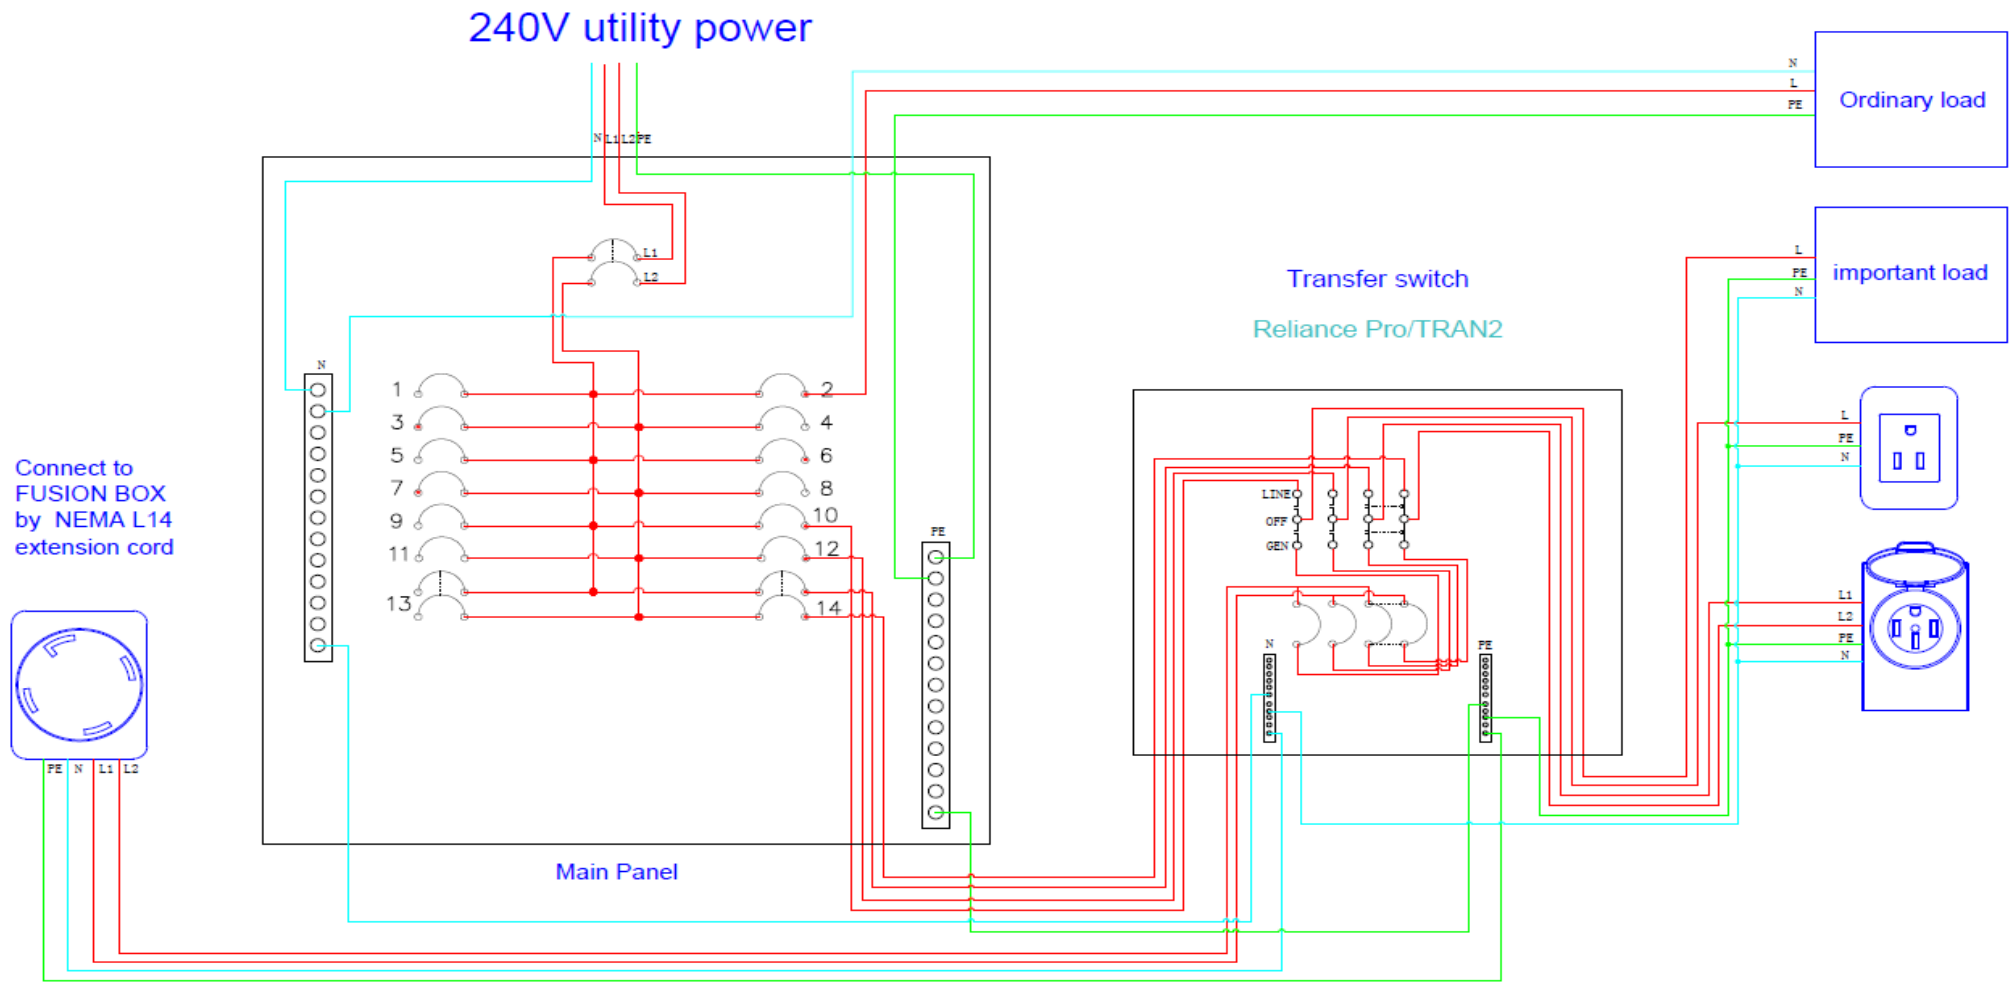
240V utility power

N L1 L2 PE

N
L
PE
Ordinary load

L
PE
N
important load

Transfer switch

Reliance Pro/TRAN2

L1
L2

N

1
3
5
7
9
11
13

2
4
6
8
10
12
14

PE

LINE
OFF
GEN

N

PE

L
PE
N

L1
L2
PE
N

Connect to FUSION BOX by NEMA L14 extension cord

PE N L1 L2

Main Panel